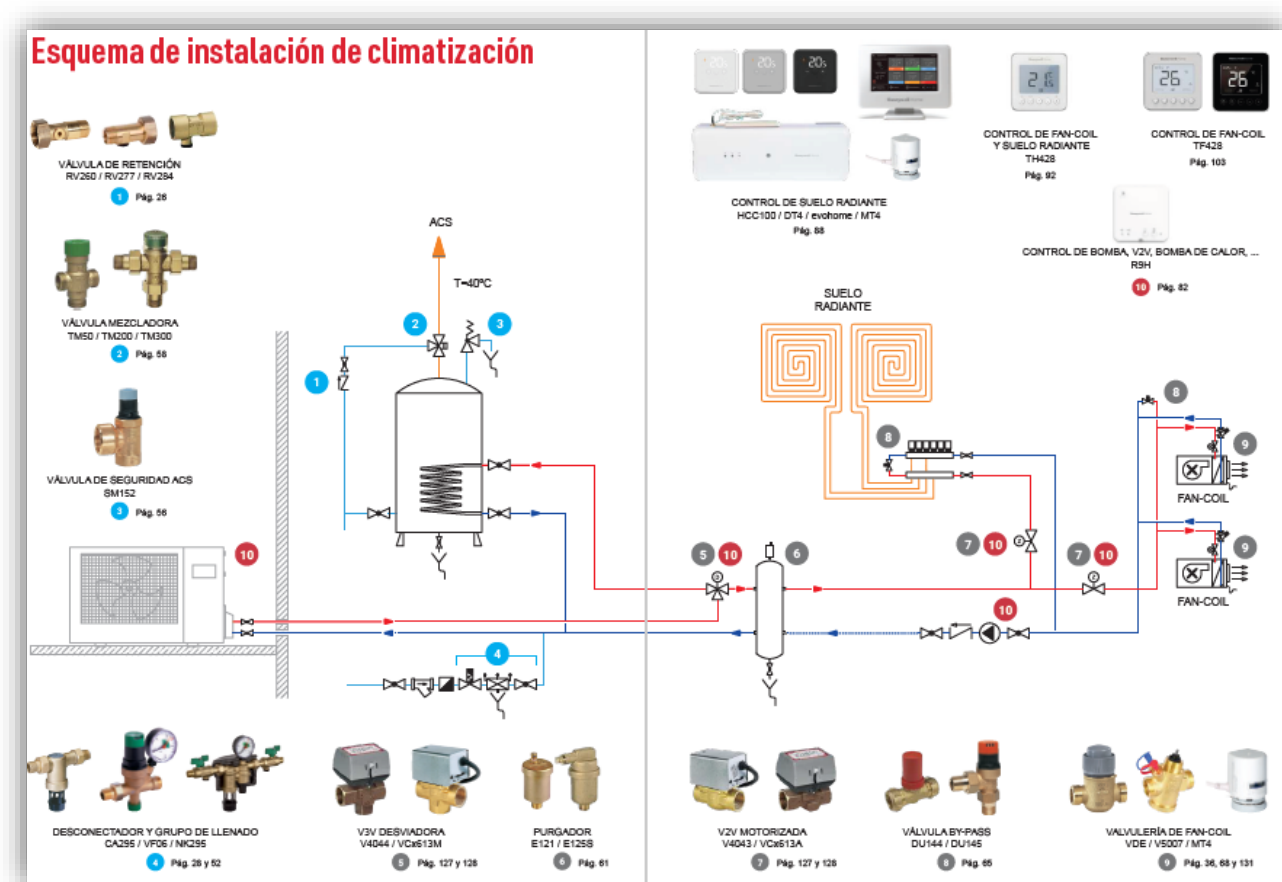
Esquema de instalación de climatización

VÁLVULA DE RETENCIÓN
RV260 / RV277 / RV284
1 Pág. 26

VÁLVULA MEZCLADORA
TM50 / TM200 / TM300
2 Pág. 58

VÁLVULA DE SEGURIDAD ACS
SM152
3 Pág. 56

ACS
T=40ºC
2
3
1
10
4

DESCONECTADOR Y GRUPO DE LLENADO
CA295 / VF06 / NK295
4 Pág. 26 y 52

V3V DESVIADORA
V4044 / VCx613M
5 Pág. 127 y 128

PURGADOR
E121 / E125S
6 Pág. 61

CONTROL DE SUELO RADIANTE
HCC100 / DT4 / evohome / MT4
Pág. 88

CONTROL DE FAN-COIL
Y SUELO RADIANTE
TH428
Pág. 92

CONTROL DE FAN-COIL
TF428
Pág. 103

CONTROL DE BOMBA, V2V, BOMBA DE CALOR, ...
R9H
10 Pág. 82

SUELO
RADIANTE

8
8
9
FAN-COIL
9
FAN-COIL
5 10
6
7 10
7 10
10

V2V MOTORIZADA
V4043 / VCx613A
7 Pág. 127 y 128

VÁLVULA BY-PASS
DU144 / DU145
8 Pág. 65

VALVULERÍA DE FAN-COIL
VDE / V5007 / MT4
9 Pág. 36, 68 y 131